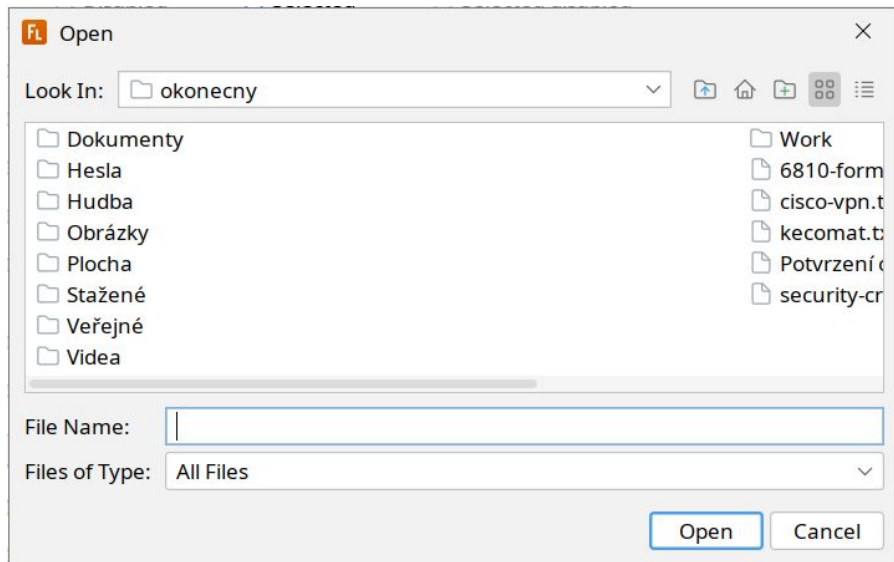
FL Open

Look In: okonecny

Dokumenty
Hesla
Hudba
Obrázky
Plocha
Stažené
Veřejné
Videa

Work
6810-form
cisco-vpn.t
kecomat.tx
Potvrzení c
security-cr

File Name:

Files of Type: All Files

Open Cancel